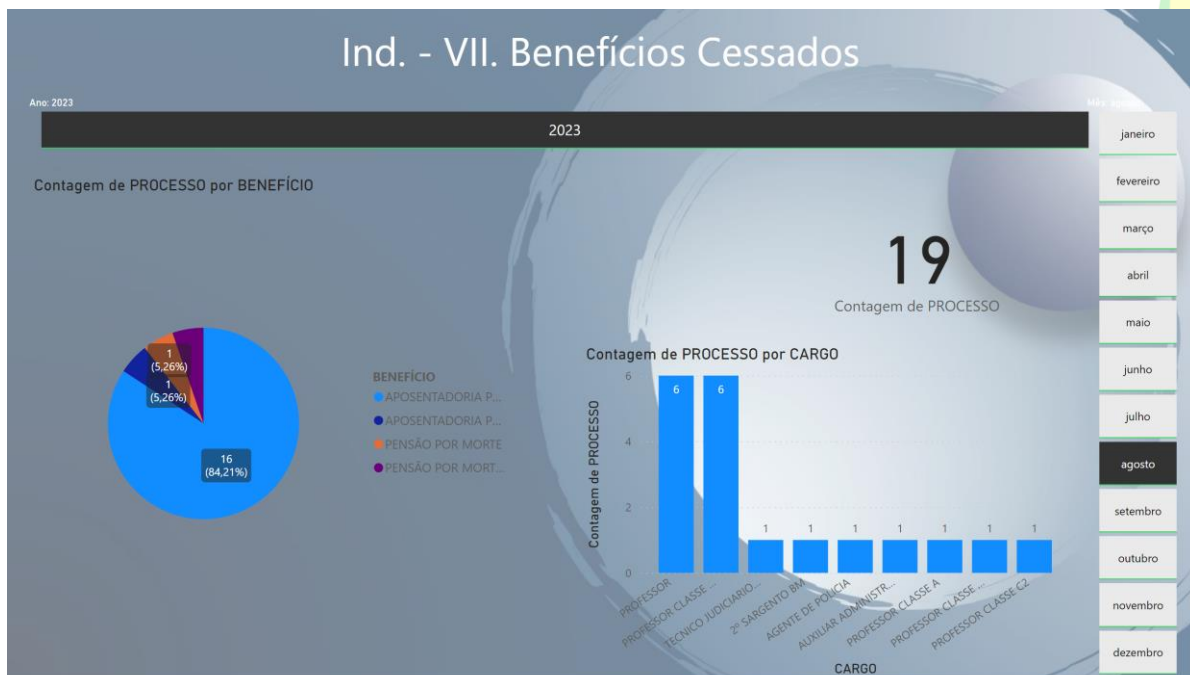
Ind. - VII. Benefícios Cessados

Ano: 2023

Mês: agosto

2023

janeiro
fevereiro
março
abril
maio
junho
julho
agosto
setembro
outubro
novembro
dezembro

Contagem de PROCESSO por BENEFÍCIO

1 (5,26%)
1 (5,26%)
16 (84,21%)

BENEFÍCIO
APOSENTADORIA P...
APOSENTADORIA P...
PENSÃO POR MORTE
PENSÃO POR MORT...

19
Contagem de PROCESSO

Contagem de PROCESSO por CARGO

Contagem de PROCESSO

6
4
2
0

6 6 1 1 1 1 1 1 1

PROFESSOR
PROFESSOR CLASSE ...
TECNICO JUDICIARIO...
2º SARGENTO BM
AGENTE DE POLICIA
AUXILIAR ADMINISTR...
PROFESSOR CLASSE A
PROFESSOR CLASSE ...
PROFESSOR CLASSE C2

CARGO